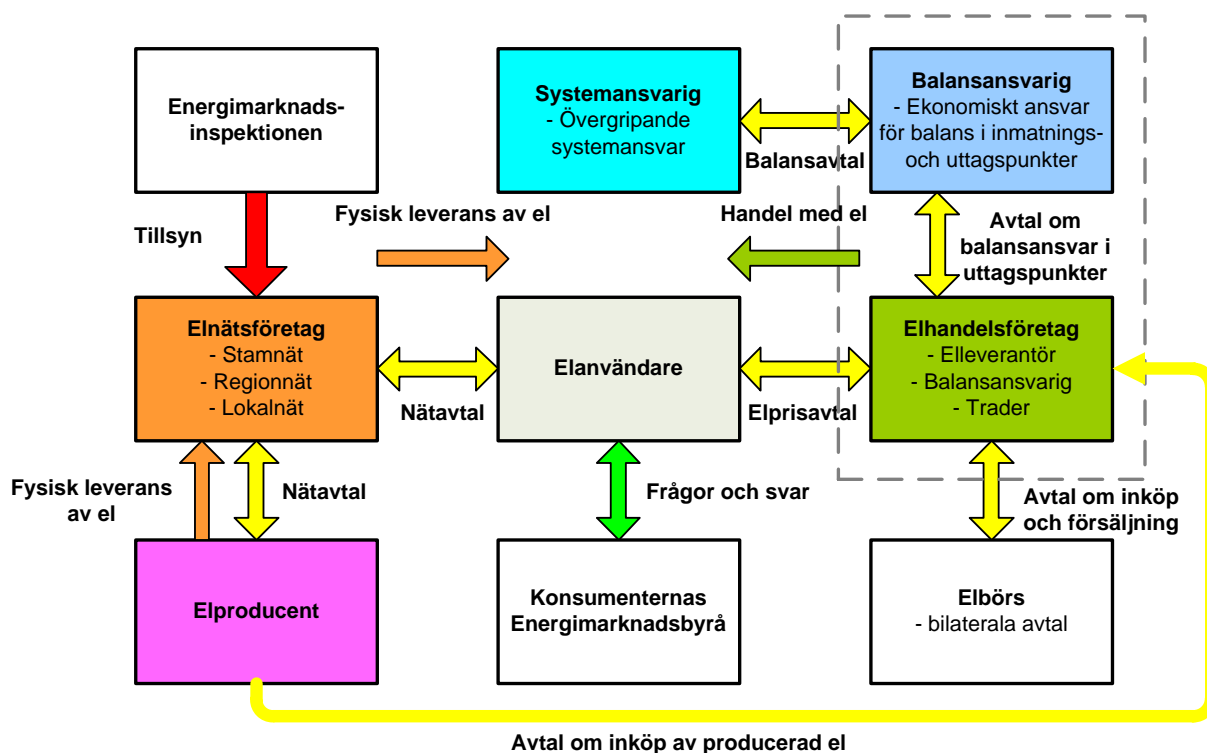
Energimarknadsinspektionen

Systemansvarig
- Övergripande systemansvar

Balansavtal

Balansansvarig
- Ekonomiskt ansvar för balans i inmatnings- och uttagspunkter

Tillsyn

Fysisk leverans av el

Handel med el

Avtal om balansansvar i uttagspunkter

Elnätsföretag
- Stamnät
- Regionnät
- Lokalnät

Elanvändare

Elhandelsföretag
- Elleverantör
- Balansansvarig
- Trader

Nätavtal

Elprisavtal

Fysisk leverans av el

Nätavtal

Frågor och svar

Avtal om inköp och försäljning

Elproducent

Konsumenternas Energimarknadsbyrå

Elbörs
- bilaterala avtal

Avtal om inköp av producerad el